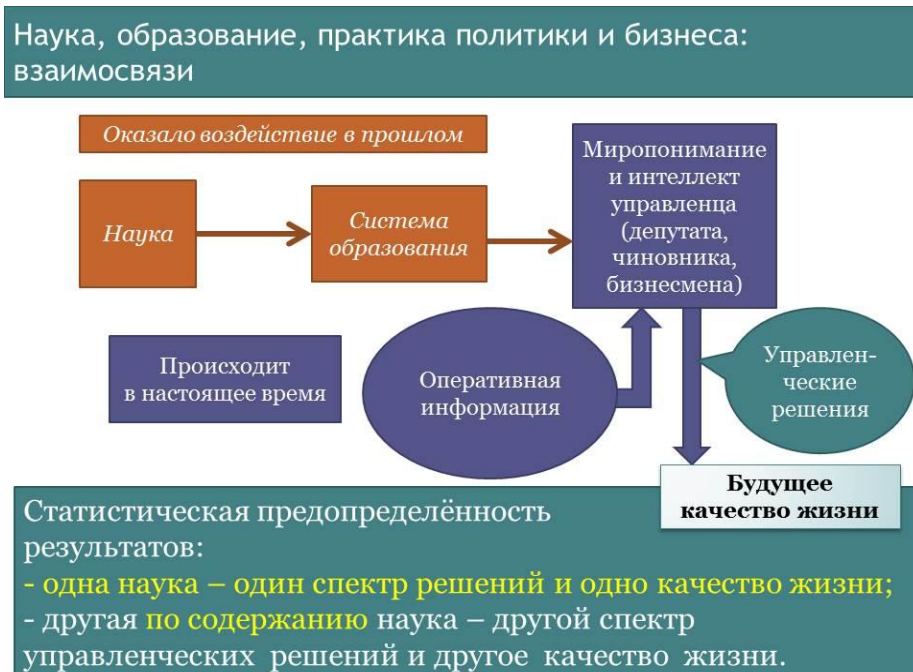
Наука, образование, практика политики и бизнеса: взаимосвязи

Оказало воздействие в прошлом

Наука

Система образования

Миропонимание и интеллект управленца (депутата, чиновника, бизнесмена)

Происходит в настоящее время

Оперативная информация

Управленческие решения

Будущее качество жизни

Статистическая предопределённость результатов:
- одна наука – один спектр решений и одно качество жизни;
- другая по содержанию наука – другой спектр управленческих решений и другое качество жизни.